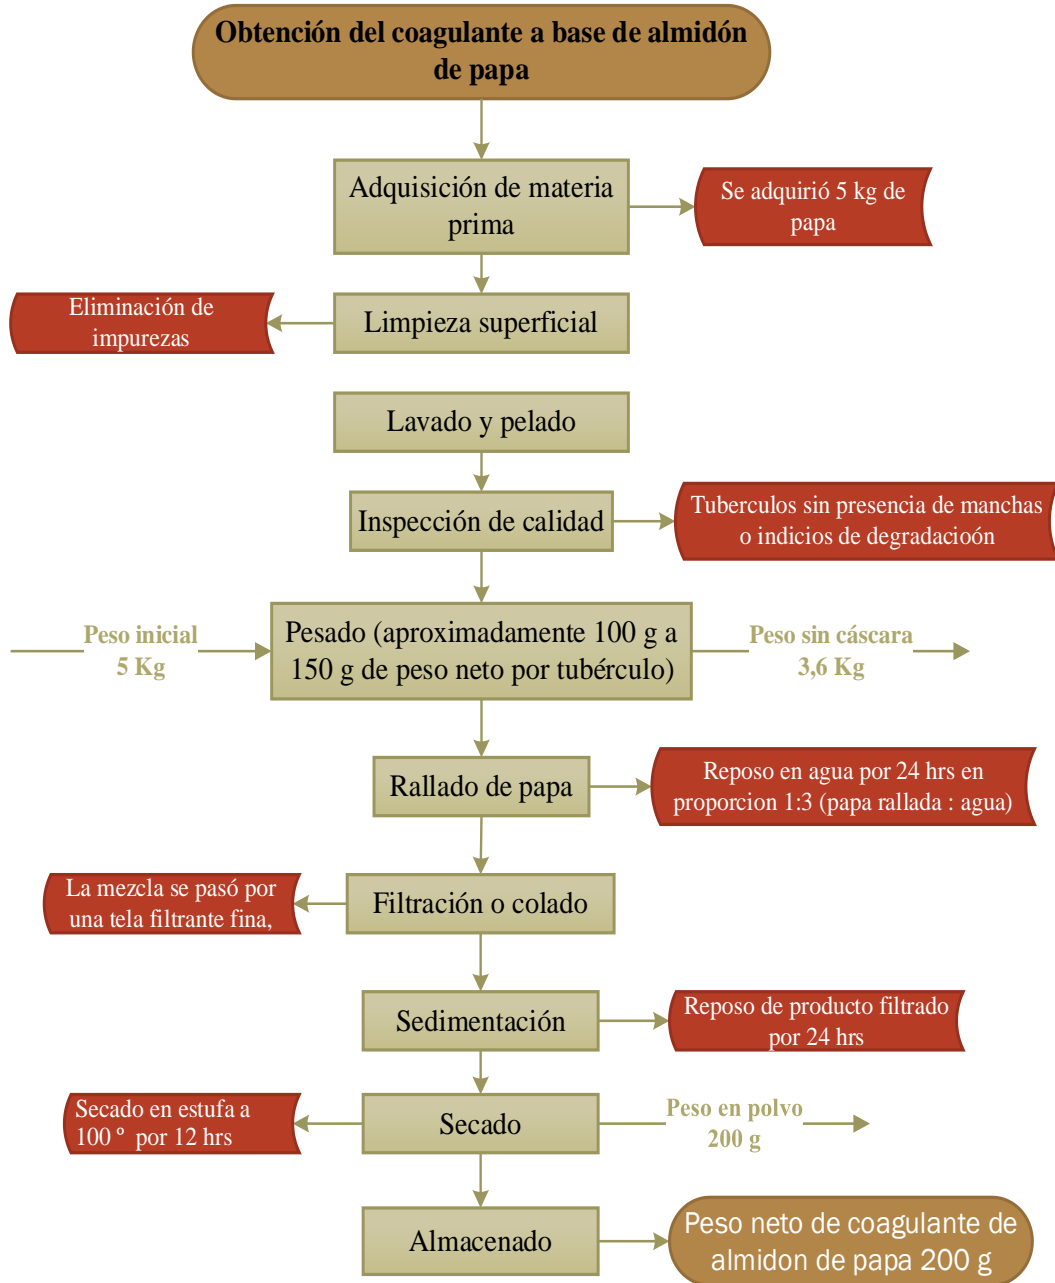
Obtención del coagulante a base de almidón de papa

Adquisición de materia prima

Se adquirió 5 kg de papa

Eliminación de impurezas

Limpieza superficial

Lavado y pelado

Inspección de calidad

Tuberculos sin presencia de manchas o indicios de degradacioón

Peso inicial 5 Kg

Pesado (aproximadamente 100 g a 150 g de peso neto por tubérculo)

Peso sin cáscara 3,6 Kg

Rallado de papa

Reposo en agua por 24 hrs en proporcion 1:3 (papa rallada : agua)

La mezcla se pasó por una tela filtrante fina,

Filtración o colado

Sedimentación

Reposo de producto filtrado por 24 hrs

Secado en estufa a 100 º por 12 hrs

Secado

Peso en polvo 200 g

Almacenado

Peso neto de coagulante de almidon de papa 200 g